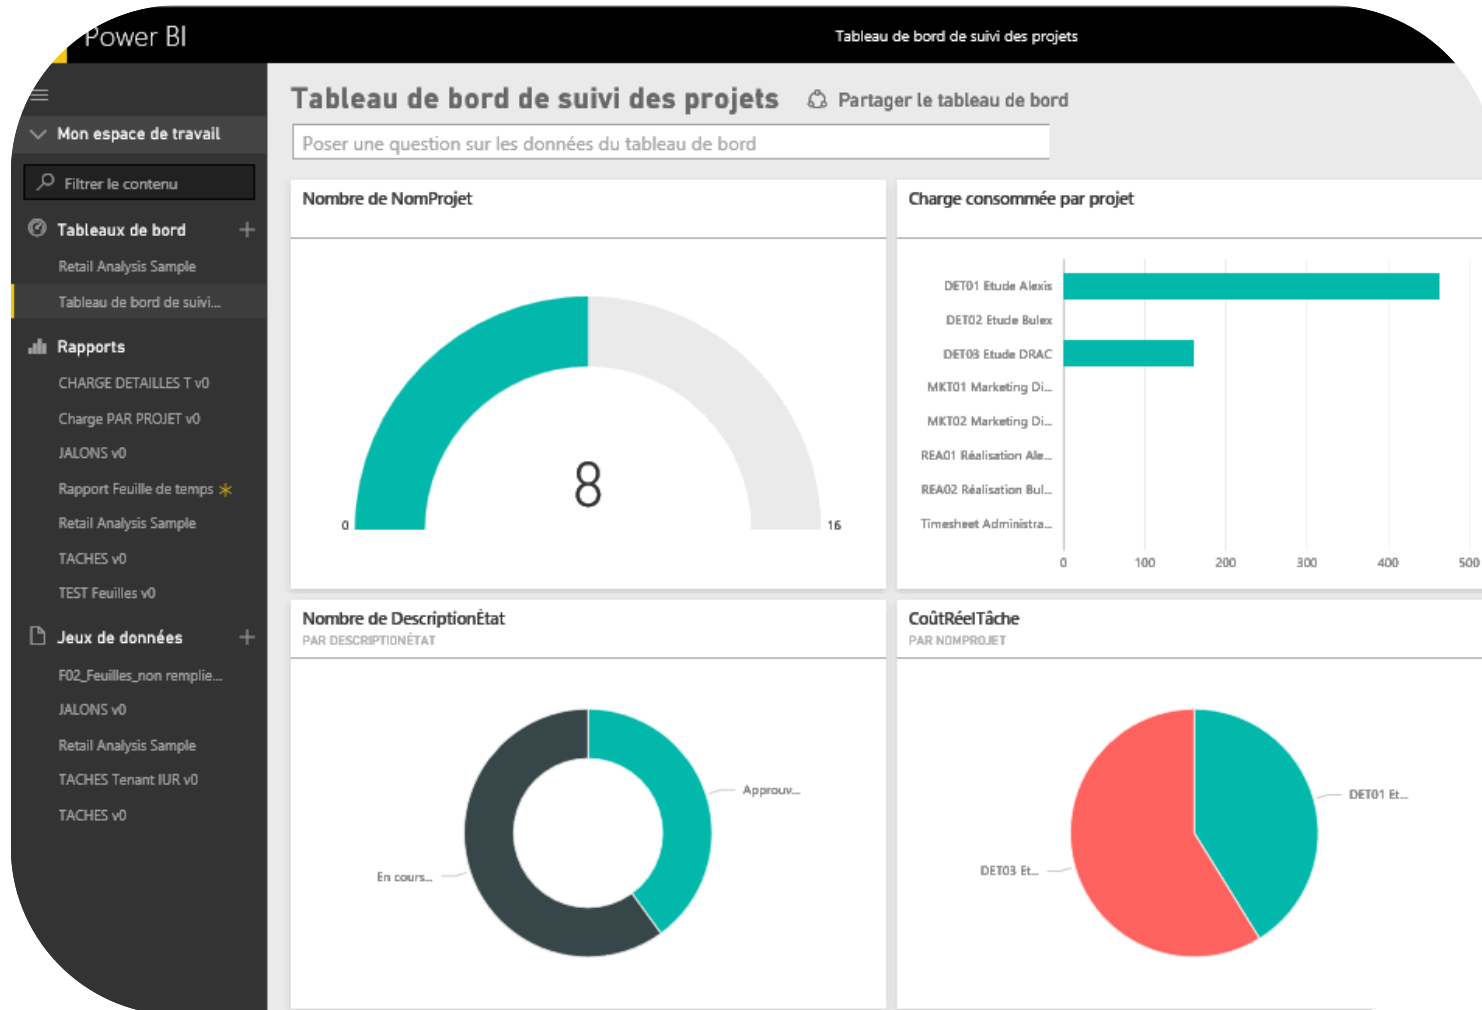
Power BI

Tableau de bord de suivi des projets

Mon espace de travail

Filtrer le contenu

Tableaux de bord

Retail Analysis Sample

Tableau de bord de suivi...

Rapports

CHARGE DETAILLES T v0

Charge PAR PROJET v0

JALONS v0

Rapport Feuille de temps

Retail Analysis Sample

TACHES v0

TEST Feuilles v0

Jeux de données

F02_Feuilles_non remplie...

JALONS v0

Retail Analysis Sample

TACHES Tenant IUR v0

TACHES v0

Tableau de bord de suivi des projets

Partager le tableau de bord

Poser une question sur les données du tableau de bord

Nombre de NomProjet

8

0

16

Charge consommée par projet

DET01 Etude Alexis

DET02 Etude Bulex

DET03 Etude DRAC

MKT01 Marketing Di...

MKT02 Marketing Di...

REA01 Réalisation Ale...

REA02 Réalisation Bul...

Timesheet Administra...

0

100

200

300

400

500

Nombre de DescriptionÉtat

PAR DESCRIPTIONÉTAT

Approuv...

En cours...

CoûtRéelTâche

PAR NOMPROJET

DET01 Et...

DET03 Et...